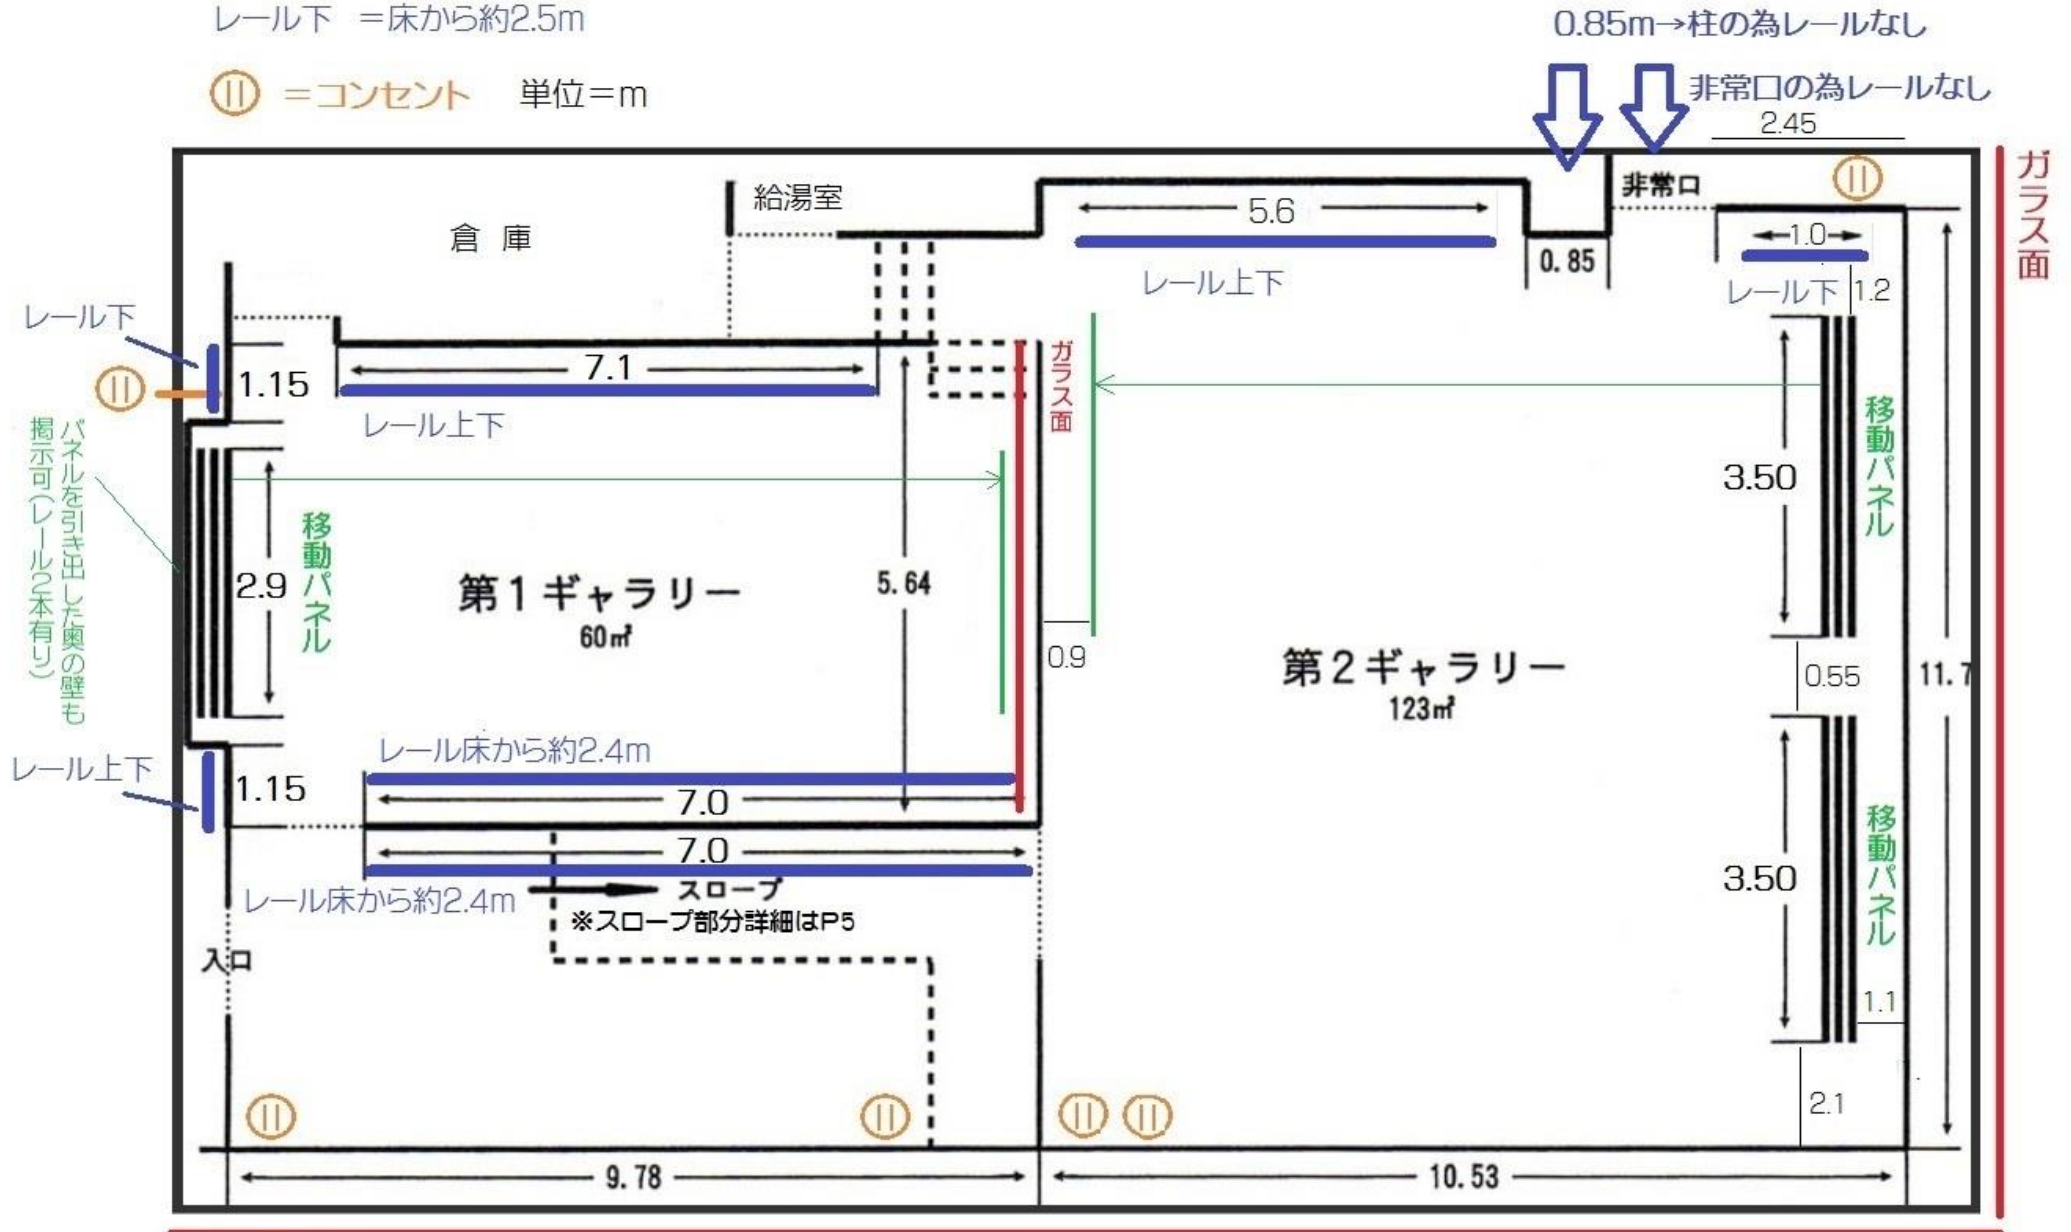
レール下 =床から約2.5m

=コンセント 単位=m

0.85m→柱の為レールなし

非常口の為レールなし

2.45

ガラス面

非常口

給湯室

倉 庫

5.6

レール上下

0.85

1.0

レール下

1.2

レール下

1.15

7.1

レール上下

ガラス面

パネルを引き出した奥の壁も掲示可(レール2本有り)

移動パネル

2.9

第1ギャラリー
60㎡

5.64

0.9

3.50

移動パネル

0.55

第2ギャラリー
123㎡

11.7

レール上下

1.15

レール床から約2.4m

7.0

7.0

レール床から約2.4m

スロープ

※スロープ部分詳細はP5

入口

3.50

移動パネル

1.1

2.1

9.78

10.53